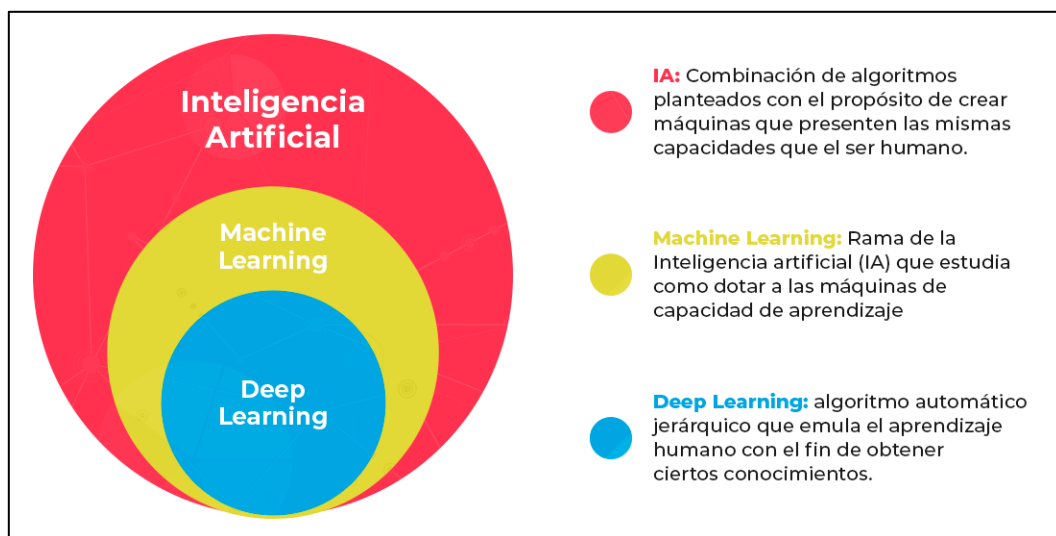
Inteligencia Artificial

Machine Learning

Deep Learning

IA: Combinación de algoritmos planteados con el propósito de crear máquinas que presenten las mismas capacidades que el ser humano.

Machine Learning: Rama de la Inteligencia artificial (IA) que estudia como dotar a las máquinas de capacidad de aprendizaje

Deep Learning: algoritmo automático jerárquico que emula el aprendizaje humano con el fin de obtener ciertos conocimientos.